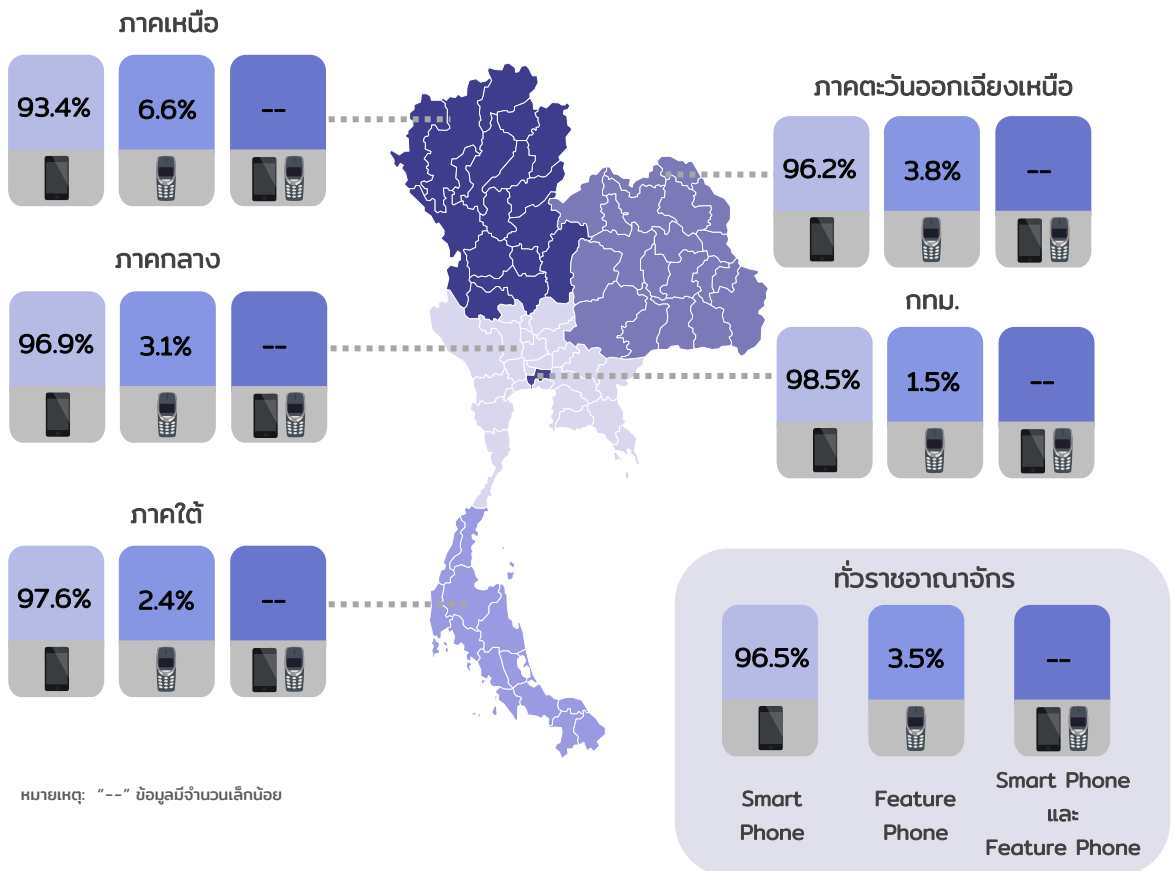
ภาคเหนือ

93.4%

6.6%

--

ภาคกลาง

96.9%

3.1%

--

ภาคใต้

97.6%

2.4%

--

ภาคตะวันออกเฉียงเหนือ

96.2%

3.8%

--

กทม.

98.5%

1.5%

--

ทั่วราชอาณาจักร

96.5%

3.5%

--

Smart Phone

Feature Phone

Smart Phone และ Feature Phone

หมายเหตุ: "--" ข้อมูลมีจำนวนเล็กน้อย